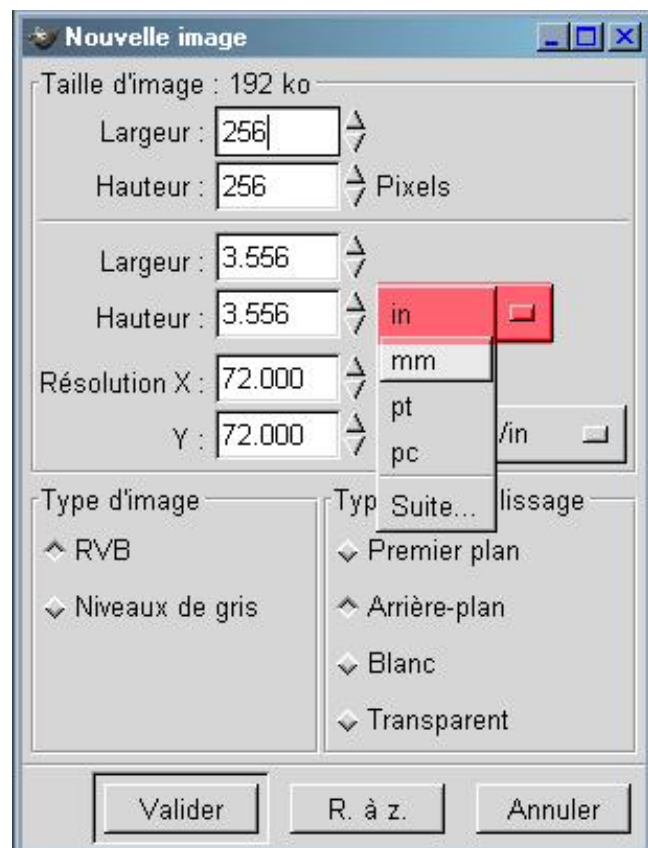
Nouvelle image

Taille d'image : 192 ko

Largeur : 256

Hauteur : 256 Pixels

Largeur : 3.556

Hauteur : 3.556

in

mm

pt

pc

Suite...

Résolution X : 72.000

Y : 72.000

/in

Type d'image

RVB

Niveaux de gris

Typ lissage

Premier plan

Arrière-plan

Blanc

Transparent

Valider

R. à z.

Annuler